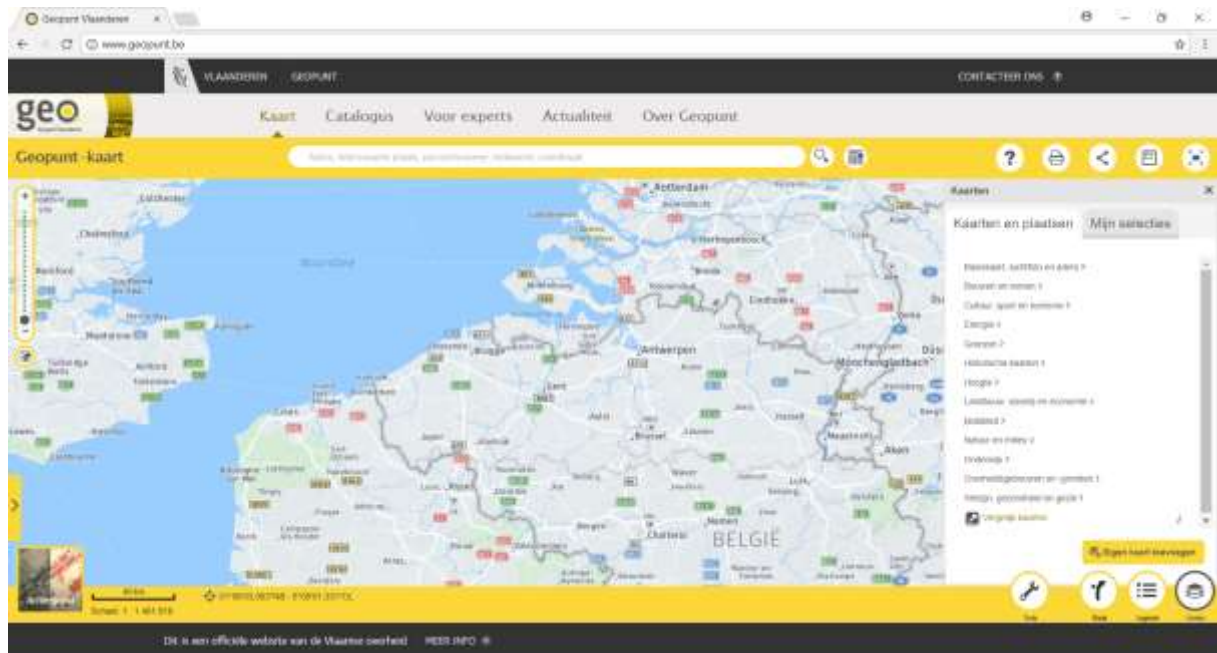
Geopunt Vlaanderen

www.geopunt.be

VLAANDEREN GEOPUNT

CONTACTEER ONS

geo

Kaart Catalogus Voor experts Actualiteit Over Geopunt

Geopunt -kaart

Kaarten

Kaarten en plaatsen Mijn selecties

Basiskaart, luchtfoto en plans
Bouwen en wonen
Cultuur, sport en toerisme
Energie
Grenzen
Historische kaarten
Hoogte
Landbouw, visserij en economie
Mobiliteit
Natuur en milieu
Onderwijs
Overheidsgebouwen en -gronden
Veiligheid, gezondheid en gezin

Rotterdam
Antwerpen
Brugge
Gent
Brussel
Mönchengladbach
Maastricht
Aken
Charleroi
BELGIE
Eindhoven
Breda

Eigen kaart toevoegen

Dit is een officiële website van de Vlaamse overheid MEER INFO